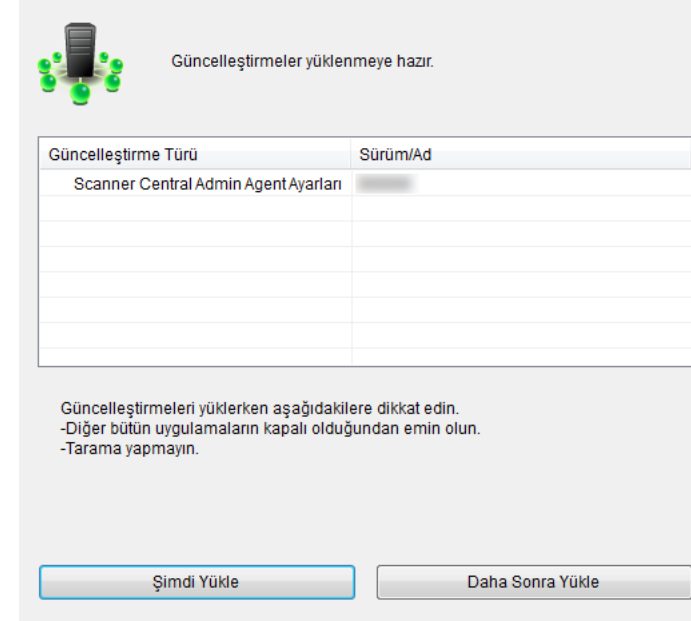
Güncelleştirmeler yüklenmeye hazır.

| Güncelleştirme Türü | Sürüm/Ad |
|---|---|
| Scanner Central Admin Agent Ayarları | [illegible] |
| | |
| | |
| | |
| | |
| | |
| | |
| | |

Güncelleştirmeleri yüklerken aşağıdakilere dikkat edin.
-Diğer bütün uygulamaların kapalı olduğundan emin olun.
-Tarama yapmayın.

Şimdi Yükle

Daha Sonra Yükle